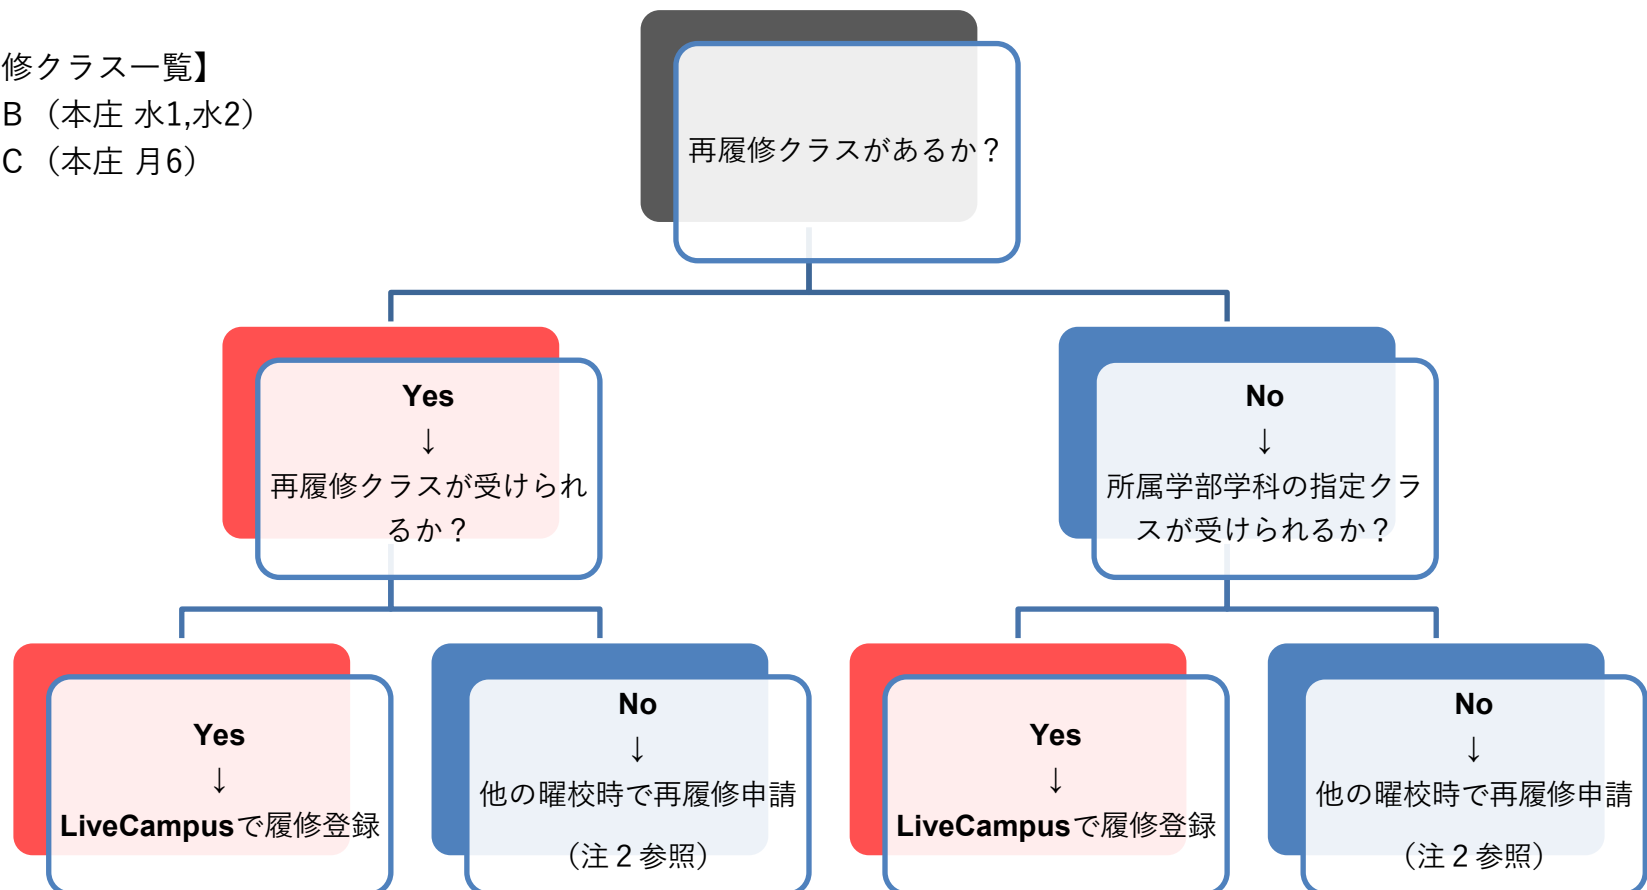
修クラス一覧】
B （本庄 水1,水2）
C （本庄 月6）

再履修クラスがあるか？

Yes
↓
再履修クラスが受けられるか？

No
↓
所属学部学科の指定クラスが受けられるか？

Yes
↓
LiveCampusで履修登録

No
↓
他の曜校時で再履修申請
（注 2 参照）

Yes
↓
LiveCampusで履修登録

No
↓
他の曜校時で再履修申請
（注 2 参照）